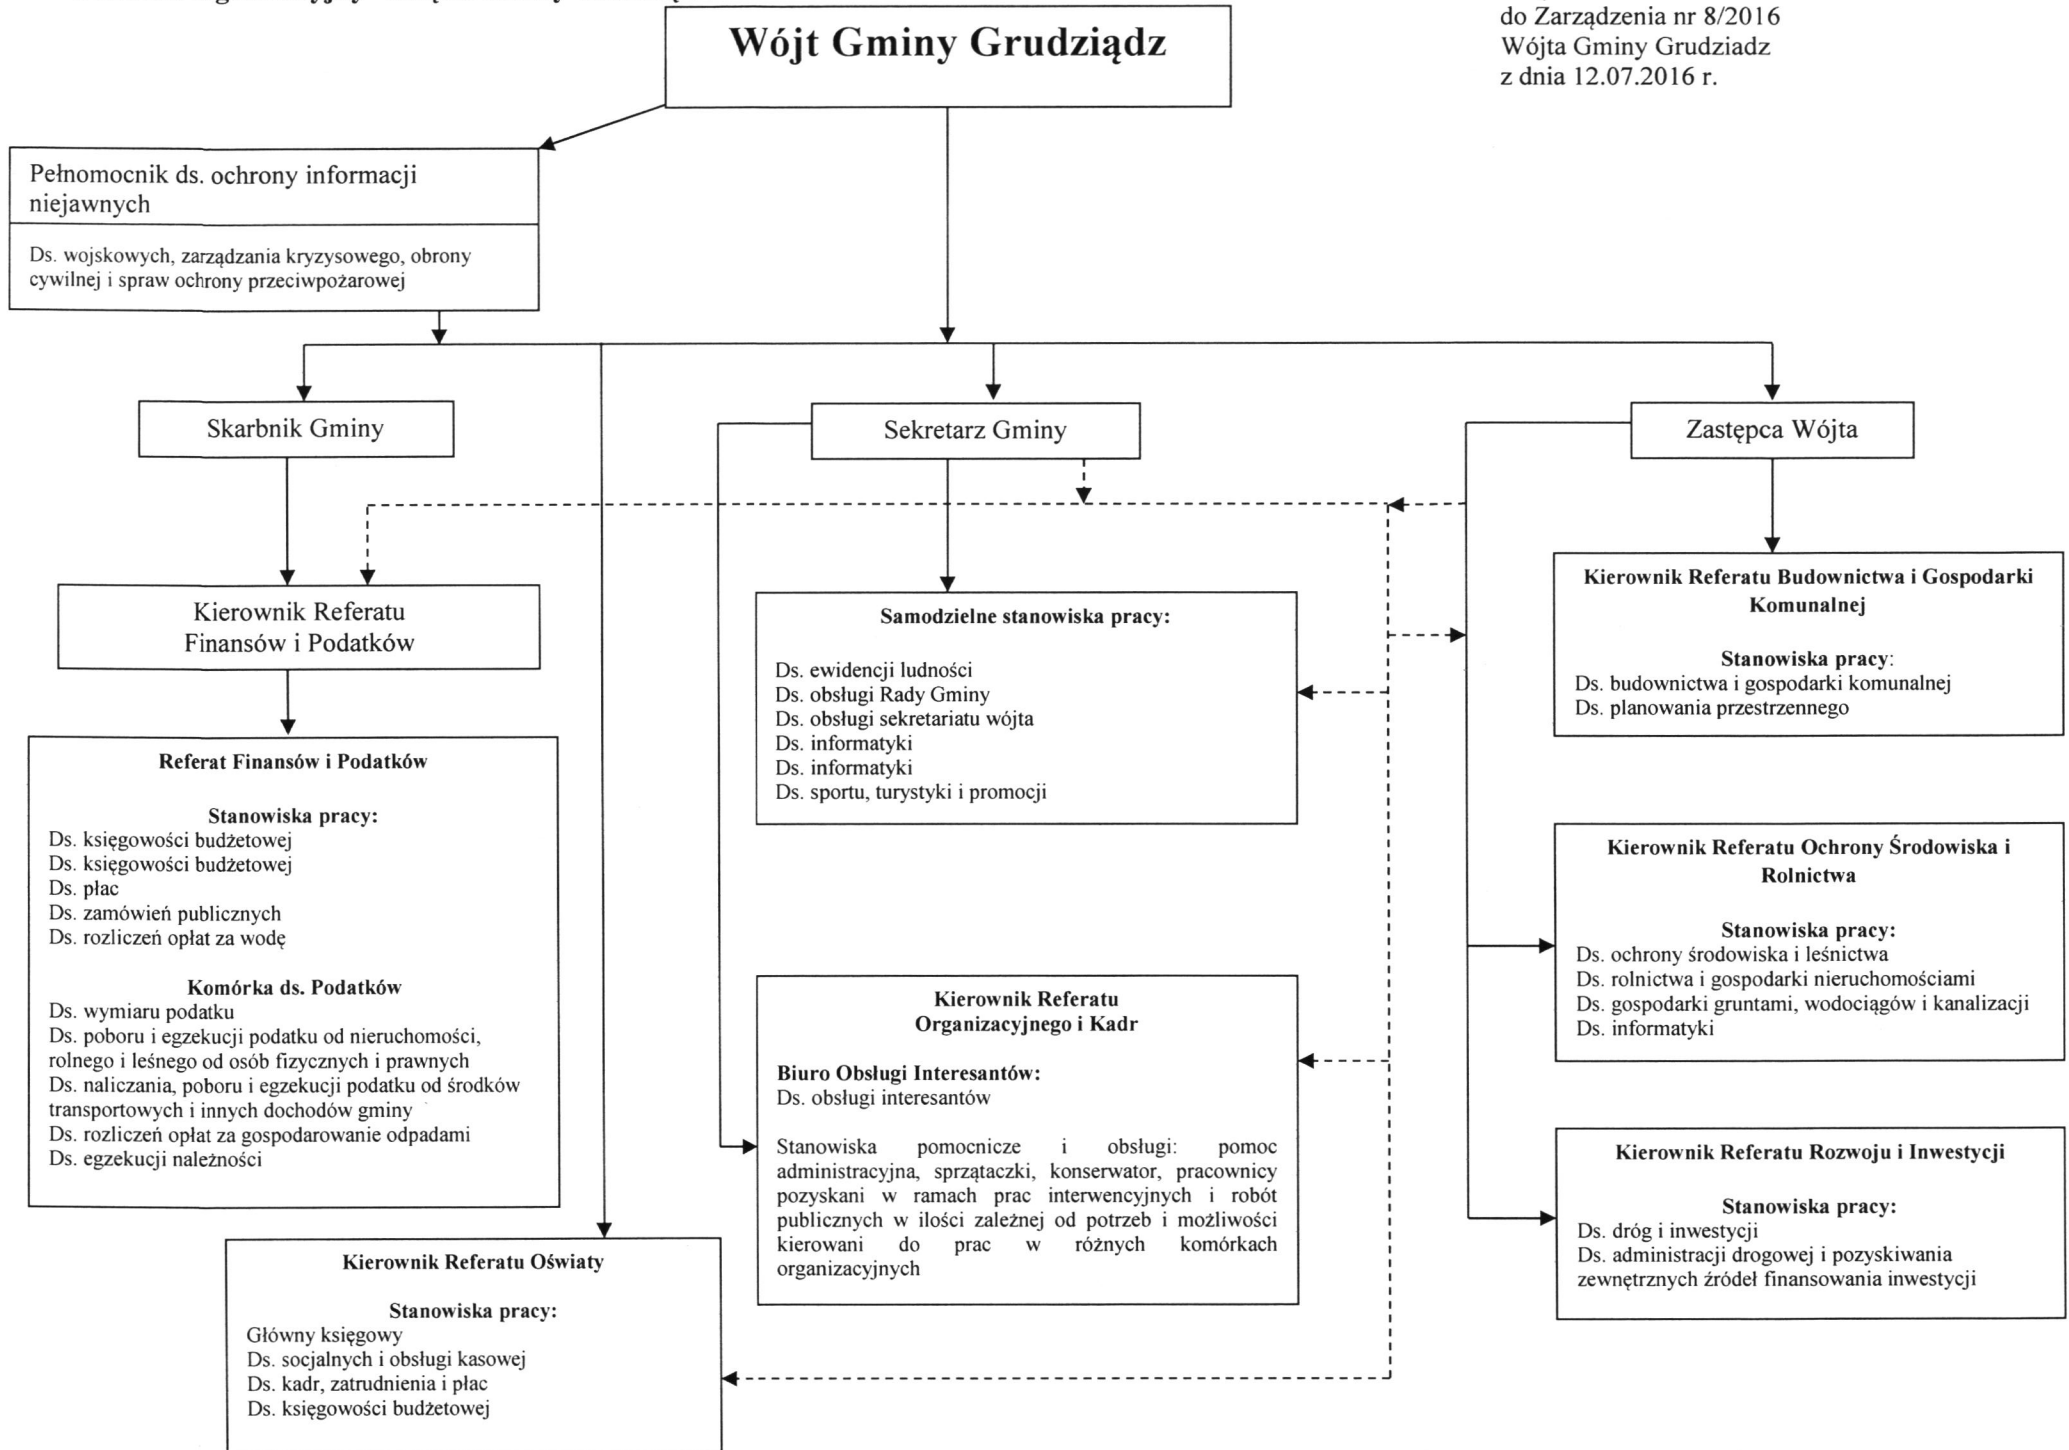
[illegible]

do Zarządzenia nr 8/2016
Wójta Gminy Grudziadz
z dnia 12.07.2016 r.

Wójt Gminy Grudziądz

Pełnomocnik ds. ochrony informacji niejawnych

Ds. wojskowych, zarządzania kryzysowego, obrony cywilnej i spraw ochrony przeciwpożarowej

Skarbnik Gminy

Sekretarz Gminy

Zastępca Wójta

Kierownik Referatu Finansów i Podatków

Referat Finansów i Podatków

Stanowiska pracy:
Ds. księgowości budżetowej
Ds. księgowości budżetowej
Ds. płac
Ds. zamówień publicznych
Ds. rozliczeń opłat za wodę

Komórka ds. Podatków
Ds. wymiaru podatku
Ds. poboru i egzekucji podatku od nieruchomości, rolnego i leśnego od osób fizycznych i prawnych
Ds. naliczania, poboru i egzekucji podatku od środków transportowych i innych dochodów gminy
Ds. rozliczeń opłat za gospodarowanie odpadami
Ds. egzekucji należności

Samodzielne stanowiska pracy:

Ds. ewidencji ludności
Ds. obsługi Rady Gminy
Ds. obsługi sekretariatu wójta
Ds. informatyki
Ds. informatyki
Ds. sportu, turystyki i promocji

Kierownik Referatu Budownictwa i Gospodarki Komunalnej

Stanowiska pracy:
Ds. budownictwa i gospodarki komunalnej
Ds. planowania przestrzennego

Kierownik Referatu Ochrony Środowiska i Rolnictwa

Stanowiska pracy:
Ds. ochrony środowiska i leśnictwa
Ds. rolnictwa i gospodarki nieruchomościami
Ds. gospodarki gruntami, wodociągów i kanalizacji
Ds. informatyki

Kierownik Referatu Organizacyjnego i Kadr

Biuro Obsługi Interesantów:
Ds. obsługi interesantów

Stanowiska pomocnicze i obsługi: pomoc administracyjna, sprzątaczki, konserwator, pracownicy pozyskani w ramach prac interwencyjnych i robót publicznych w ilości zależnej od potrzeb i możliwości kierowani do prac w różnych komórkach organizacyjnych

Kierownik Referatu Rozwoju i Inwestycji

Stanowiska pracy:
Ds. dróg i inwestycji
Ds. administracji drogowej i pozyskiwania zewnętrznych źródeł finansowania inwestycji

Kierownik Referatu Oświaty

Stanowiska pracy:
Główny księgowy
Ds. socjalnych i obsługi kasowej
Ds. kadr, zatrudnienia i płac
Ds. księgowości budżetowej